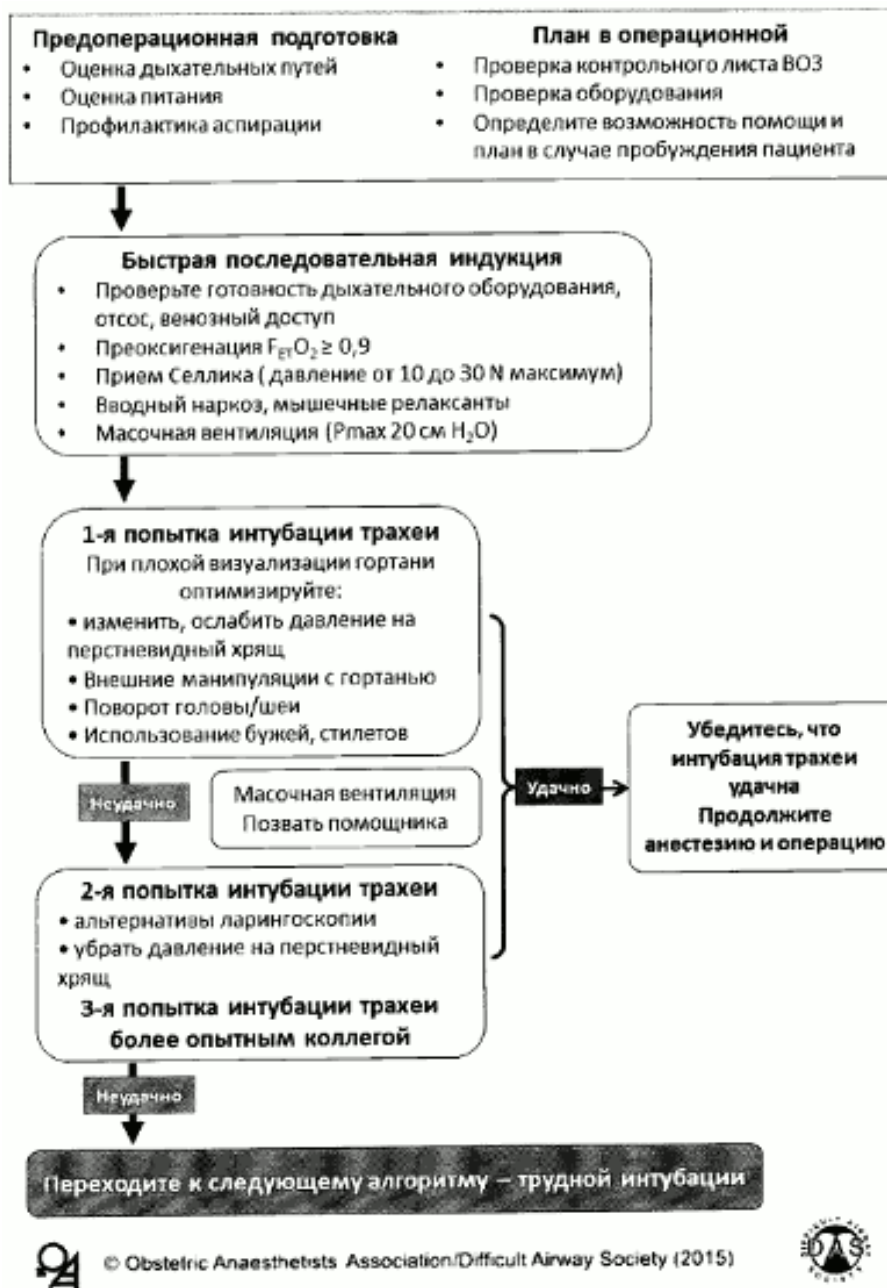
**Предоперационная подготовка**
- Оценка дыхательных путей
- Оценка питания
- Профилактика аспирации

**План в операционной**
- Проверка контрольного листа ВОЗ
- Проверка оборудования
- Определите возможность помощи и план в случае пробуждения пациента

**Быстрая последовательная индукция**
- Проверьте готовность дыхательного оборудования, отсос, венозный доступ
- Преоксигенация $F_{ET}O_2 \geq 0,9$
- Прием Селлика ( давление от 10 до 30 N максимум)
- Вводный наркоз, мышечные релаксанты
- Масочная вентиляция (Pmax 20 см $H_2O$)

**1-я попытка интубации трахеи**
При плохой визуализации гортани оптимизируйте:
• изменить, ослабить давление на перстневидный хрящ
• Внешние манипуляции с гортанью
• Поворот головы/шеи
• Использование бужей, стилетов

Неудачно

Масочная вентиляция
Позвать помощника

Удачно

**Убедитесь, что интубация трахеи удачна**
**Продолжите анестезию и операцию**

**2-я попытка интубации трахеи**
• альтернативы ларингоскопии
• убрать давление на перстневидный хрящ
**3-я попытка интубации трахеи более опытным коллегой**

Неудачно

Переходите к следующему алгоритму – трудной интубации

© Obstetric Anaesthetists Association/Difficult Airway Society (2015)

DAS